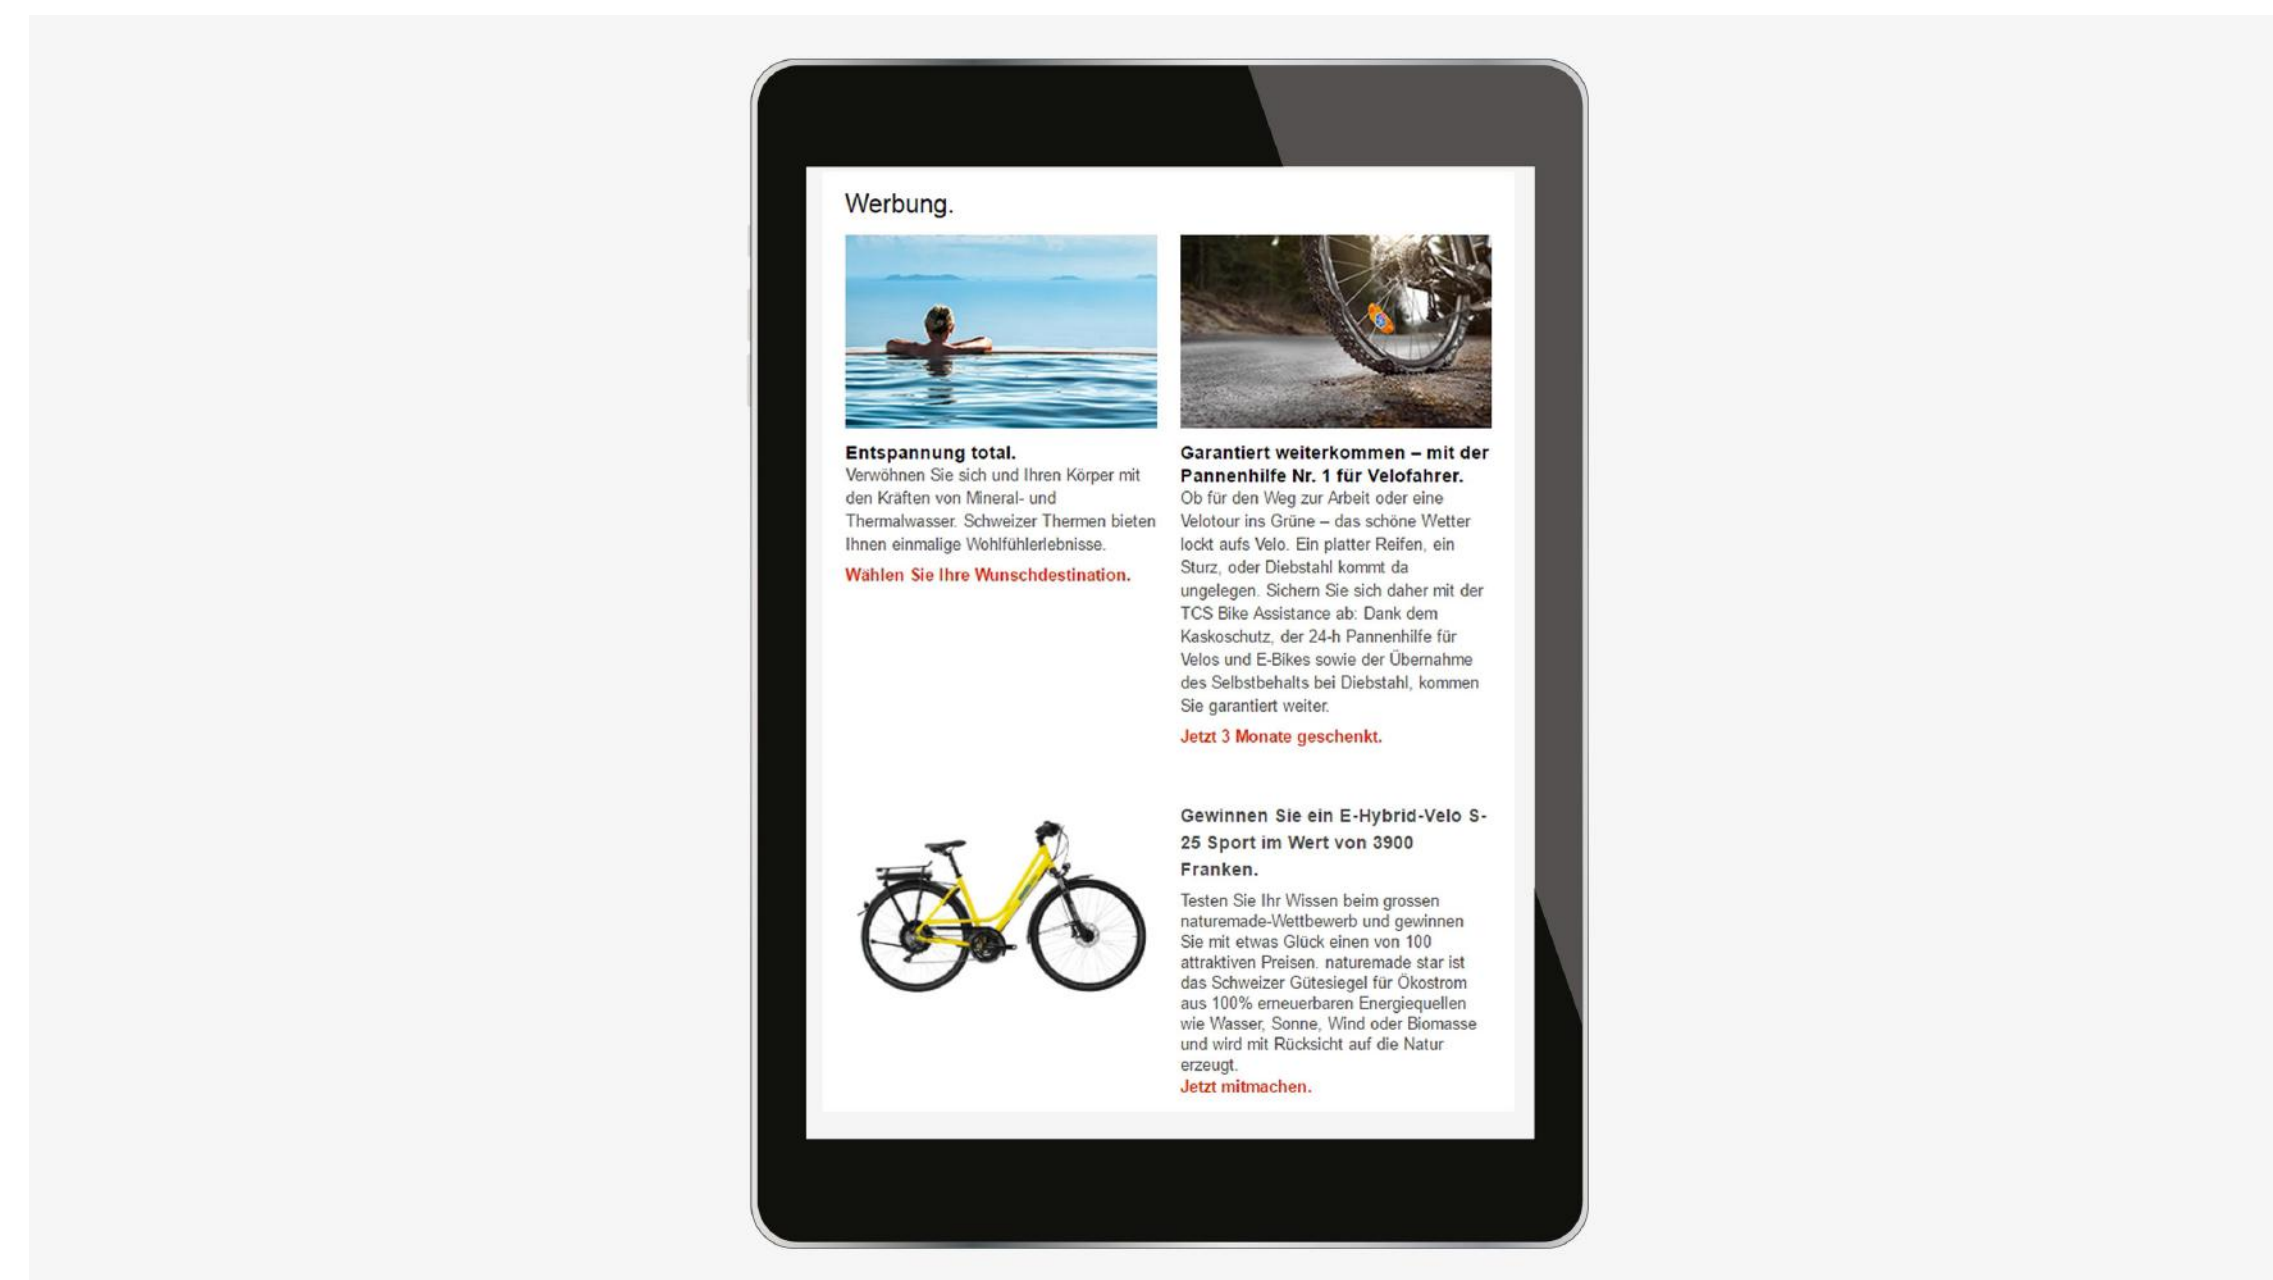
Werbung.

**Entspannung total.**
Verwöhnen Sie sich und Ihren Körper mit den Kräften von Mineral- und Thermalwasser. Schweizer Thermen bieten Ihnen einmalige Wohlfühlerlebnisse.

Wählen Sie Ihre Wunschdestination.

**Garantiert weiterkommen – mit der Pannenhilfe Nr. 1 für Velofahrer.**
Ob für den Weg zur Arbeit oder eine Velotour ins Grüne – das schöne Wetter lockt aufs Velo. Ein platter Reifen, ein Sturz, oder Diebstahl kommt da ungelegen. Sichern Sie sich daher mit der TCS Bike Assistance ab: Dank dem Kaskoschutz, der 24-h Pannenhilfe für Velos und E-Bikes sowie der Übernahme des Selbstbehalts bei Diebstahl, kommen Sie garantiert weiter.

Jetzt 3 Monate geschenkt.

**Gewinnen Sie ein E-Hybrid-Velo S-25 Sport im Wert von 3900 Franken.**

Testen Sie Ihr Wissen beim grossen naturemade-Wettbewerb und gewinnen Sie mit etwas Glück einen von 100 attraktiven Preisen. naturemade star ist das Schweizer Gütesiegel für Ökostrom aus 100% erneuerbaren Energiequellen wie Wasser, Sonne, Wind oder Biomasse und wird mit Rücksicht auf die Natur erzeugt.
Jetzt mitmachen.